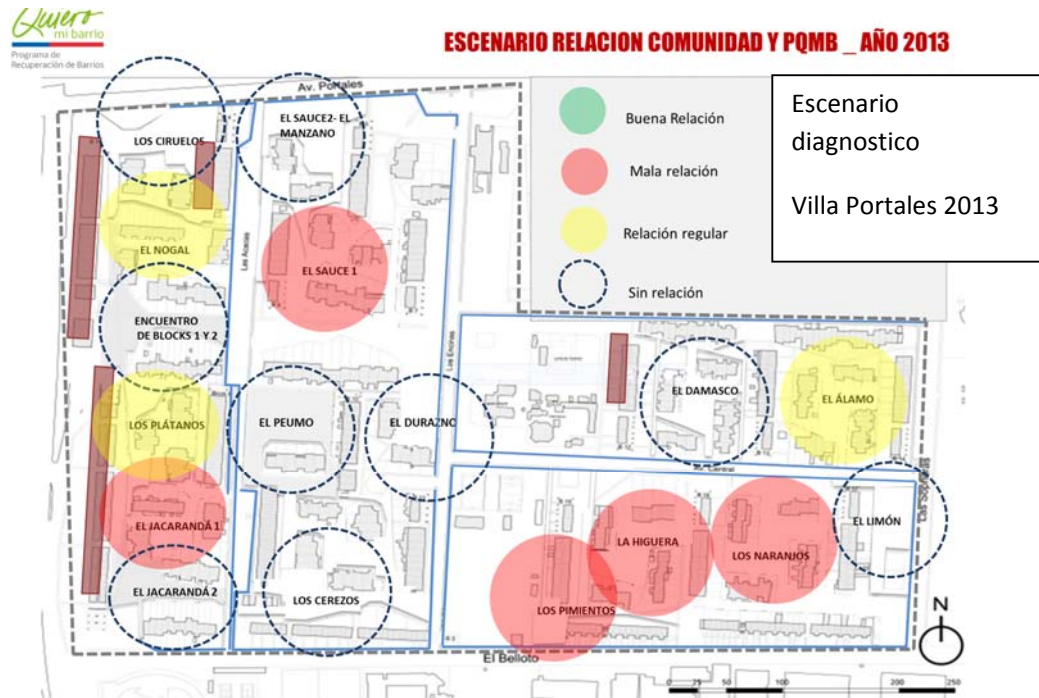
Quiero mi barrio
Programa de Recuperación de Barrios

ESCENARIO RELACION COMUNIDAD Y PQMB _ AÑO 2013

Escenario diagnostico

Villa Portales 2013

Buena Relación
Mala relación
Relación regular
Sin relación

Av. Portales
LOS CIRUELOS
EL SAUCE2- EL MANZANO
EL NOGAL
Las Acacias
EL SAUCE 1
ENCUENTRO DE BLOCKS 1 Y 2
Las Encinas
LOS PLÁTANOS
EL PEUMO
EL DURAZNO
EL DAMASCO
EL ÁLAMO
EL JACARANDÁ 1
Av. Central
EL LIMÓN
LA HIGUERA
LOS NARANJOS
EL JACARANDÁ 2
LOS CEREZOS
LOS PIMIENTOS
El Belloto
N
0 25 50 100 200 250